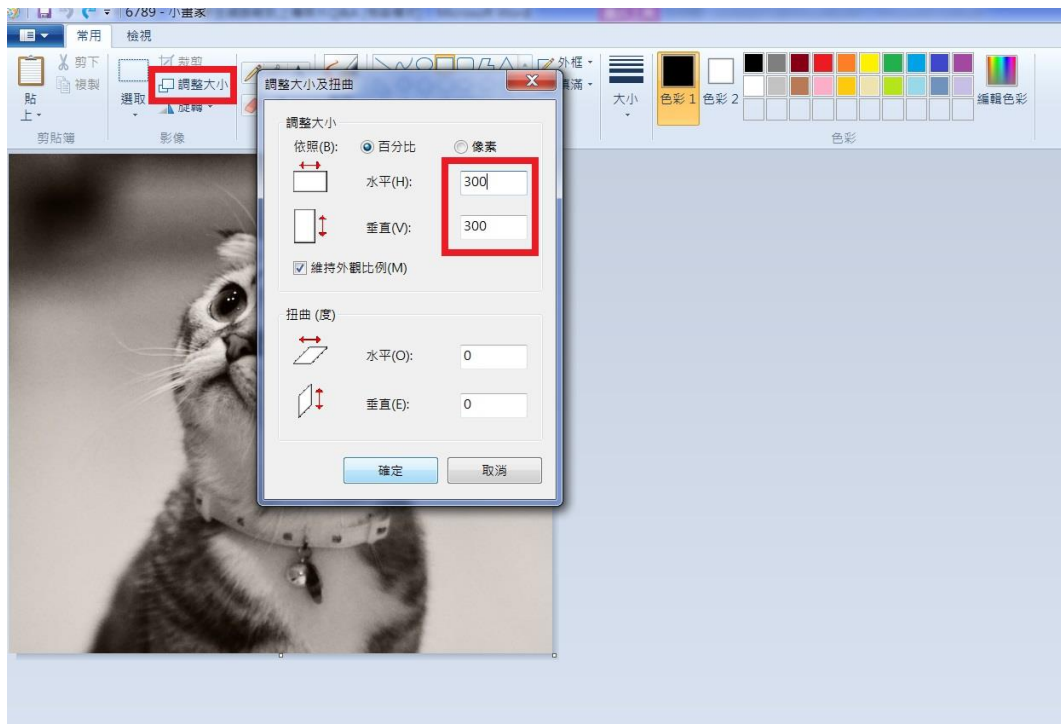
6789 - 小畫家

常用
檢視

剪下
複製
貼上
剪貼簿

裁剪
調整大小
選取
旋轉
影像

外框
填滿

大小
色彩 1
色彩 2
編輯色彩
色彩

調整大小及扭曲

調整大小
依照(B):
百分比
像素
水平(H):
300
垂直(V):
300
維持外觀比例(M)

扭曲 (度)
水平(O):
0
垂直(E):
0

確定
取消